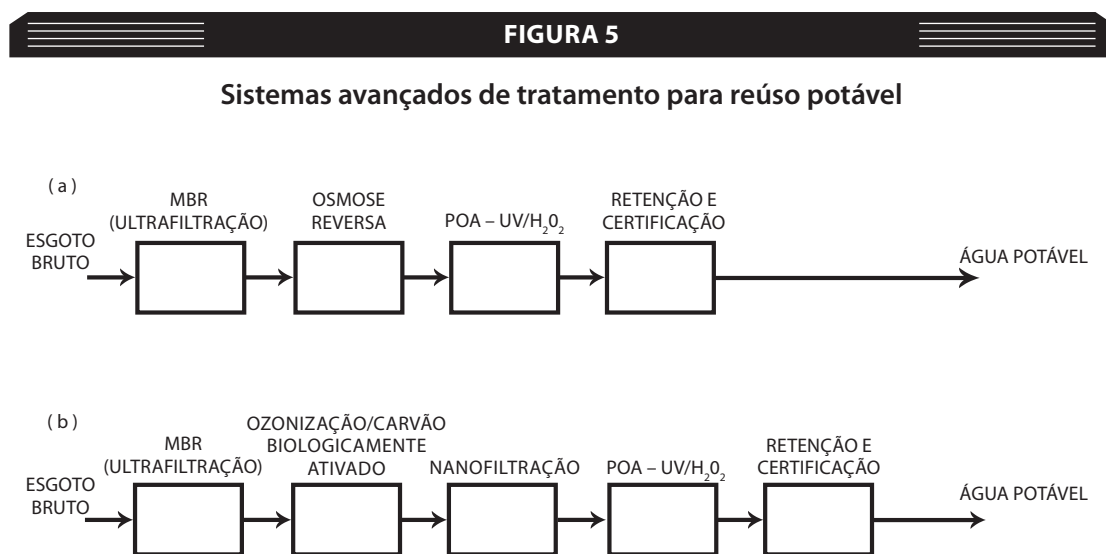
FIGURA 5

Sistemas avançados de tratamento para reúso potável

( a )

ESGOTO BRUTO

MBR (ULTRAFILTRAÇÃO)

OSMOSE REVERSA

POA – UV/$H_20_2$

RETENÇÃO E CERTIFICAÇÃO

ÁGUA POTÁVEL

( b )

ESGOTO BRUTO

MBR (ULTRAFILTRAÇÃO)

OZONIZAÇÃO/CARVÃO BIOLOGICAMENTE ATIVADO

NANOFILTRAÇÃO

POA – UV/$H_20_2$

RETENÇÃO E CERTIFICAÇÃO

ÁGUA POTÁVEL